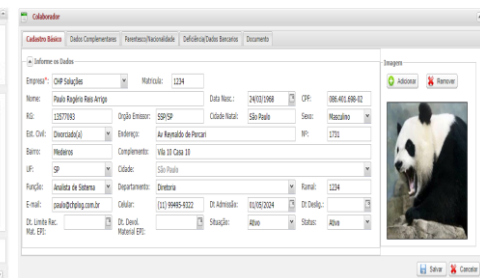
Colaborador

Cadastro Básico | Dados Complementares | Parentesco/Nacionalidade | Deficiência/Dados Bancarios | Documento

Informe os Dados

Empresa*: CHP Soluções
Matrícula: 1234
Nome: Paulo Rogério Reis Arrigo
Data Nasc.: 24/02/1968
CPF: 086.401.698-02
RG: 13577093
Orgão Emissor: SSP/SP
Cidade Natal: São Paulo
Sexo: Masculino
Est. Civil: Divorciado(a)
Endereço: Av Reynaldo de Porcari
Nº: 1731
Bairro: Medeiros
Complemento: Vila 10 Casa 10
UF: SP
Cidade: São Paulo
Função: Analista de Sistema
Departamento: Diretoria
Ramal: 1234
E-mail: paulo@chpbsg.com.br
Celular: (11) 99495-9322
Dt Admissão: 01/08/2024
Dt Deslig.:
Dt. Limite Rec. Mat. EPI:
Dt. Devol. Material EPI:
Situação: Ativo
Status: Ativo

Imagem
Adicionar
Remover

Salvar
Cancelar